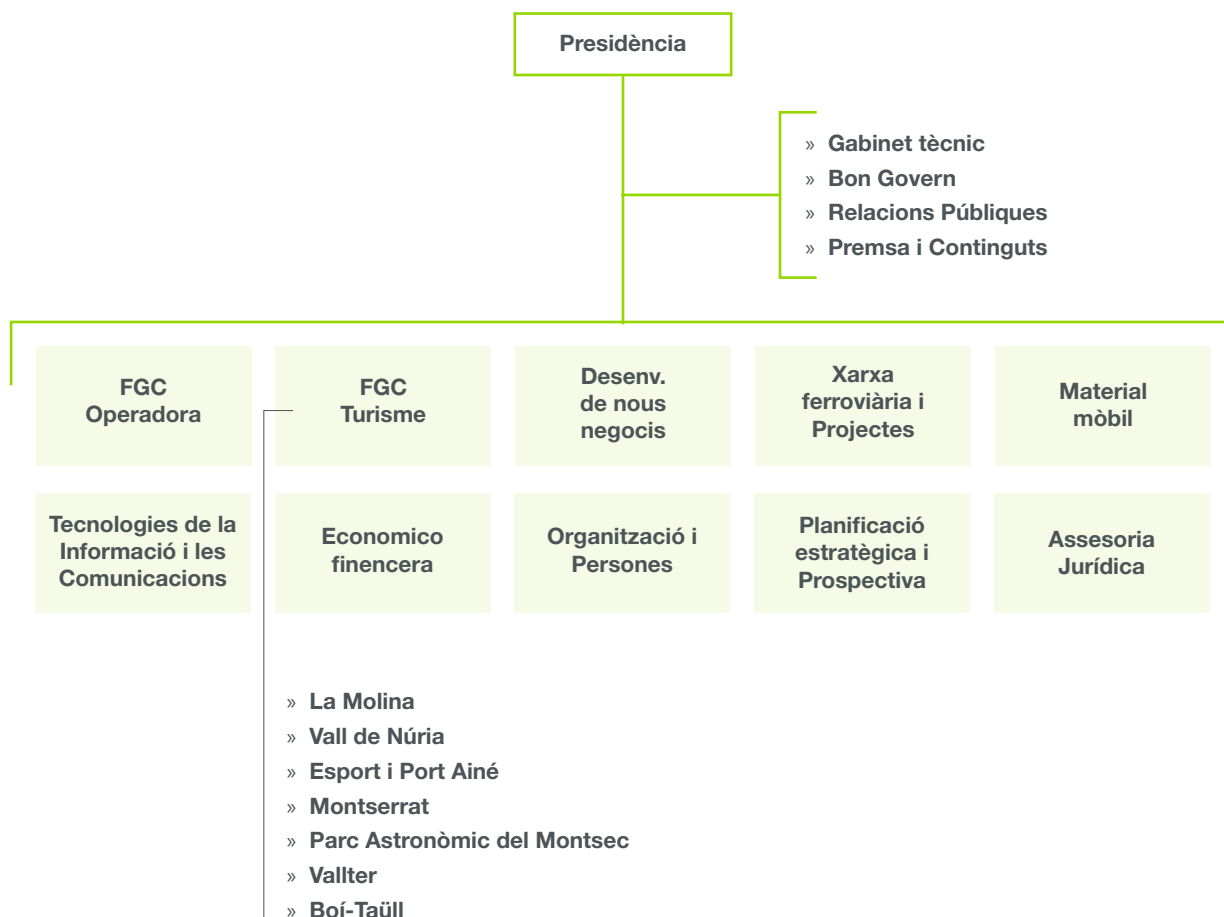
Presidència

» Gabinet tècnic
» Bon Govern
» Relacions Públiques
» Premsa i Continguts

FGC Operadora

FGC Turisme

Desenv. de nous negocis

Xarxa ferroviària i Projectes

Material mòbil

Tecnologies de la Informació i les Comunicacions

Economico finencera

Organització i Persones

Planificació estratègica i Prospectiva

Assesoria Jurídica

» La Molina
» Vall de Núria
» Esport i Port Ainé
» Montserrat
» Parc Astronòmic del Montsec
» Vallter
» Boí-Taüll